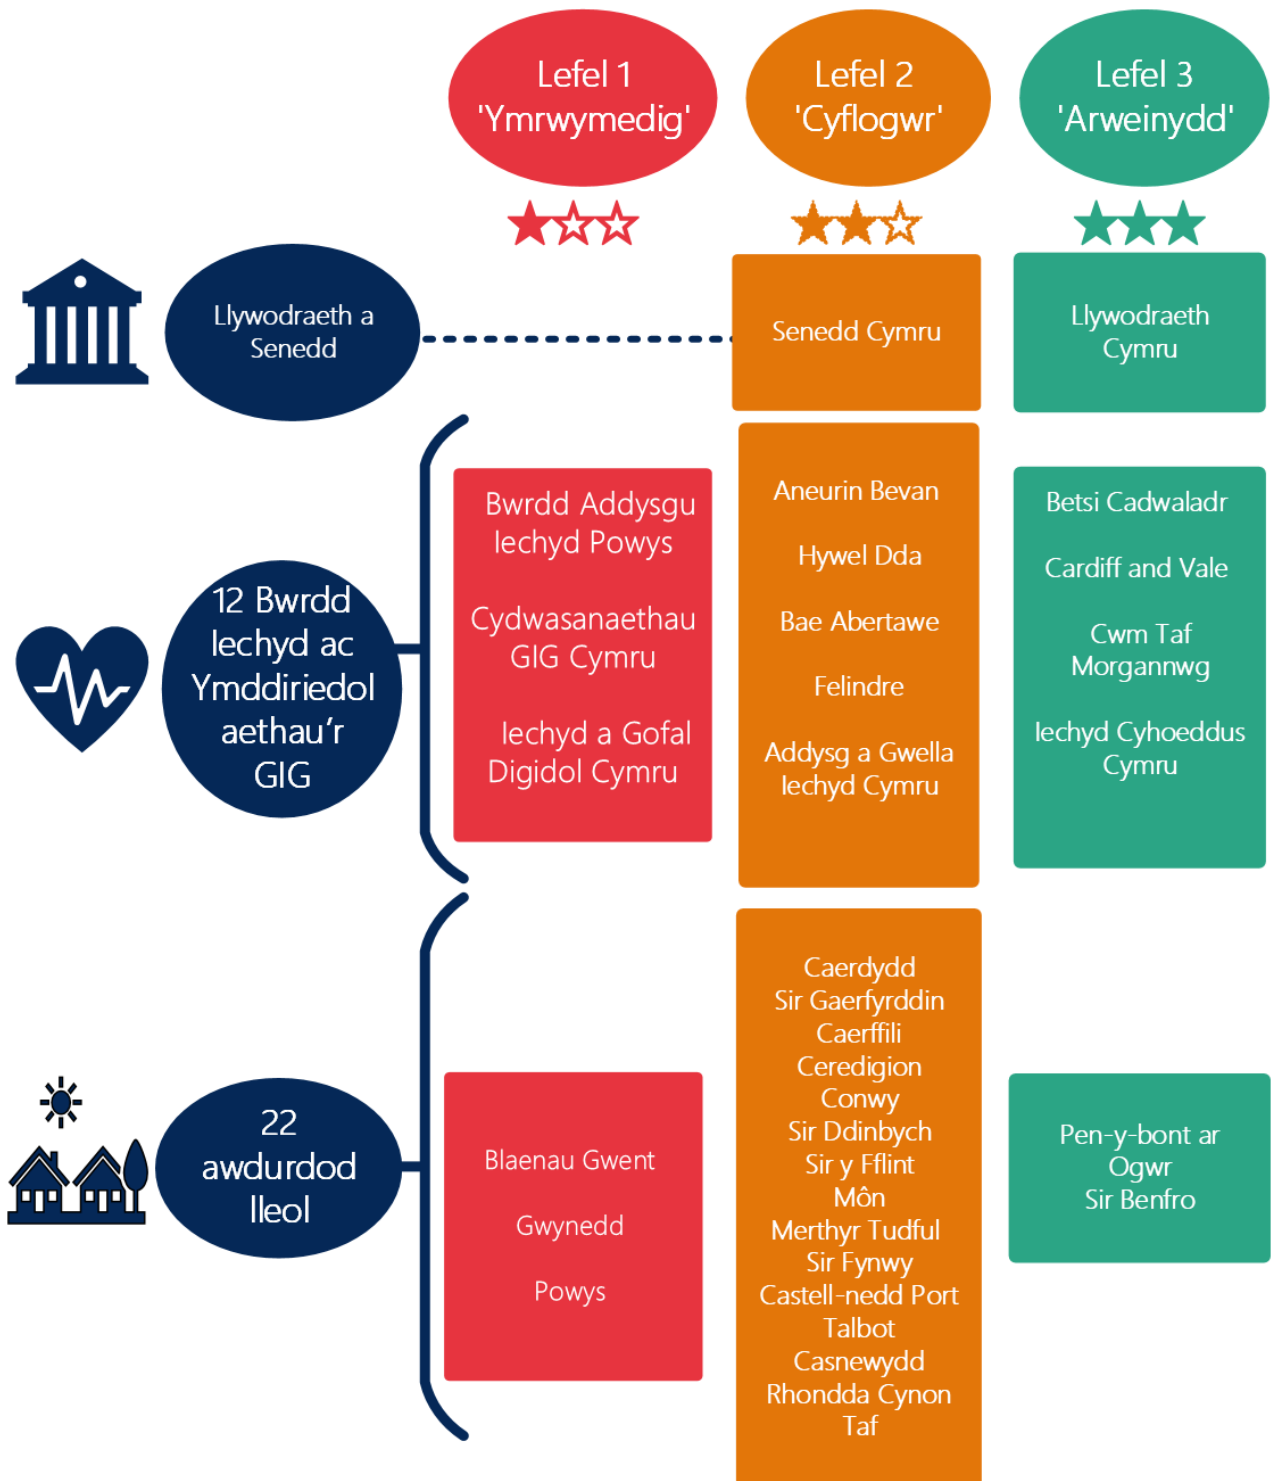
Lefel 1 'Ymrwymedig'

Lefel 2 'Cyflogwr'

Lefel 3 'Arweinydd'

Llywodraeth a Senedd

Senedd Cymru

Llywodraeth Cymru

12 Bwrdd Iechyd ac Ymddiriedolaethau'r GIG

Bwrdd Addysgu Iechyd Powys

Cydwasanaethau GIG Cymru

Iechyd a Gofal Digidol Cymru

Aneurin Bevan

Hywel Dda

Bae Abertawe

Felindre

Addysg a Gwella Iechyd Cymru

Betsi Cadwaladr

Cardiff and Vale

Cwm Taf Morgannwg

Iechyd Cyhoeddus Cymru

22 awdurdod lleol

Blaenau Gwent

Gwynedd

Powys

Caerdydd
Sir Gaerfyrddin
Caerffili
Ceredigion
Conwy
Sir Ddinbych
Sir y Fflint
Môn
Merthyr Tudful
Sir Fynwy
Castell-nedd Port Talbot
Casnewydd
Rhondda Cynon Taf

Pen-y-bont ar Ogwr
Sir Benfro